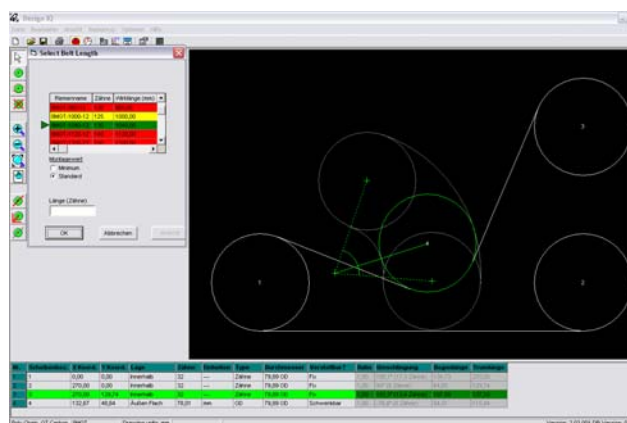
Design IQ

Select Belt Length

| Riemenname | Zähne | Wirklänge (mm) |
|---|---|---|
| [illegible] | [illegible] | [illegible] |
| 8M01-1000-12 | 125 | 1000,00 |
| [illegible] | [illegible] | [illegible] |
| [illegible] | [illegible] | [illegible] |
| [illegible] | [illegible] | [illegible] |

Montagewinkel
Minimum
Standard

Länge (Zähne)

OK
Abbrechen
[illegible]

1
2
3

| Nr. | Scheibenbez. | X-Koord. | Y-Koord. | Lage | Zähne | Einheiten | Typ | Durchmesser | Verstellbar | Index | Bezeichnung | Bogenlänge | Trumlänge |
|---|---|---|---|---|---|---|---|---|---|---|---|---|---|
| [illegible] | 1 | 0,00 | 0,00 | Innerhalb | 32 | --- | Zähne | 79,59 OD | Fix | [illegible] | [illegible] | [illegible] | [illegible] |
| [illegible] | 2 | 270,00 | 0,00 | Innerhalb | 32 | --- | Zähne | 79,59 OD | Fix | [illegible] | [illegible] | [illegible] | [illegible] |
| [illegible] | 3 | 270,00 | 139,71 | Innerhalb | 32 | --- | Zähne | 79,59 OD | Fix | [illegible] | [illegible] | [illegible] | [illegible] |
| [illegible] | 4 | 132,67 | 46,84 | Außen Flach | 78,01 | mm | OD | 78,01 OD | Schwenkbar | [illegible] | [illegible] | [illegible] | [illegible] |

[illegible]